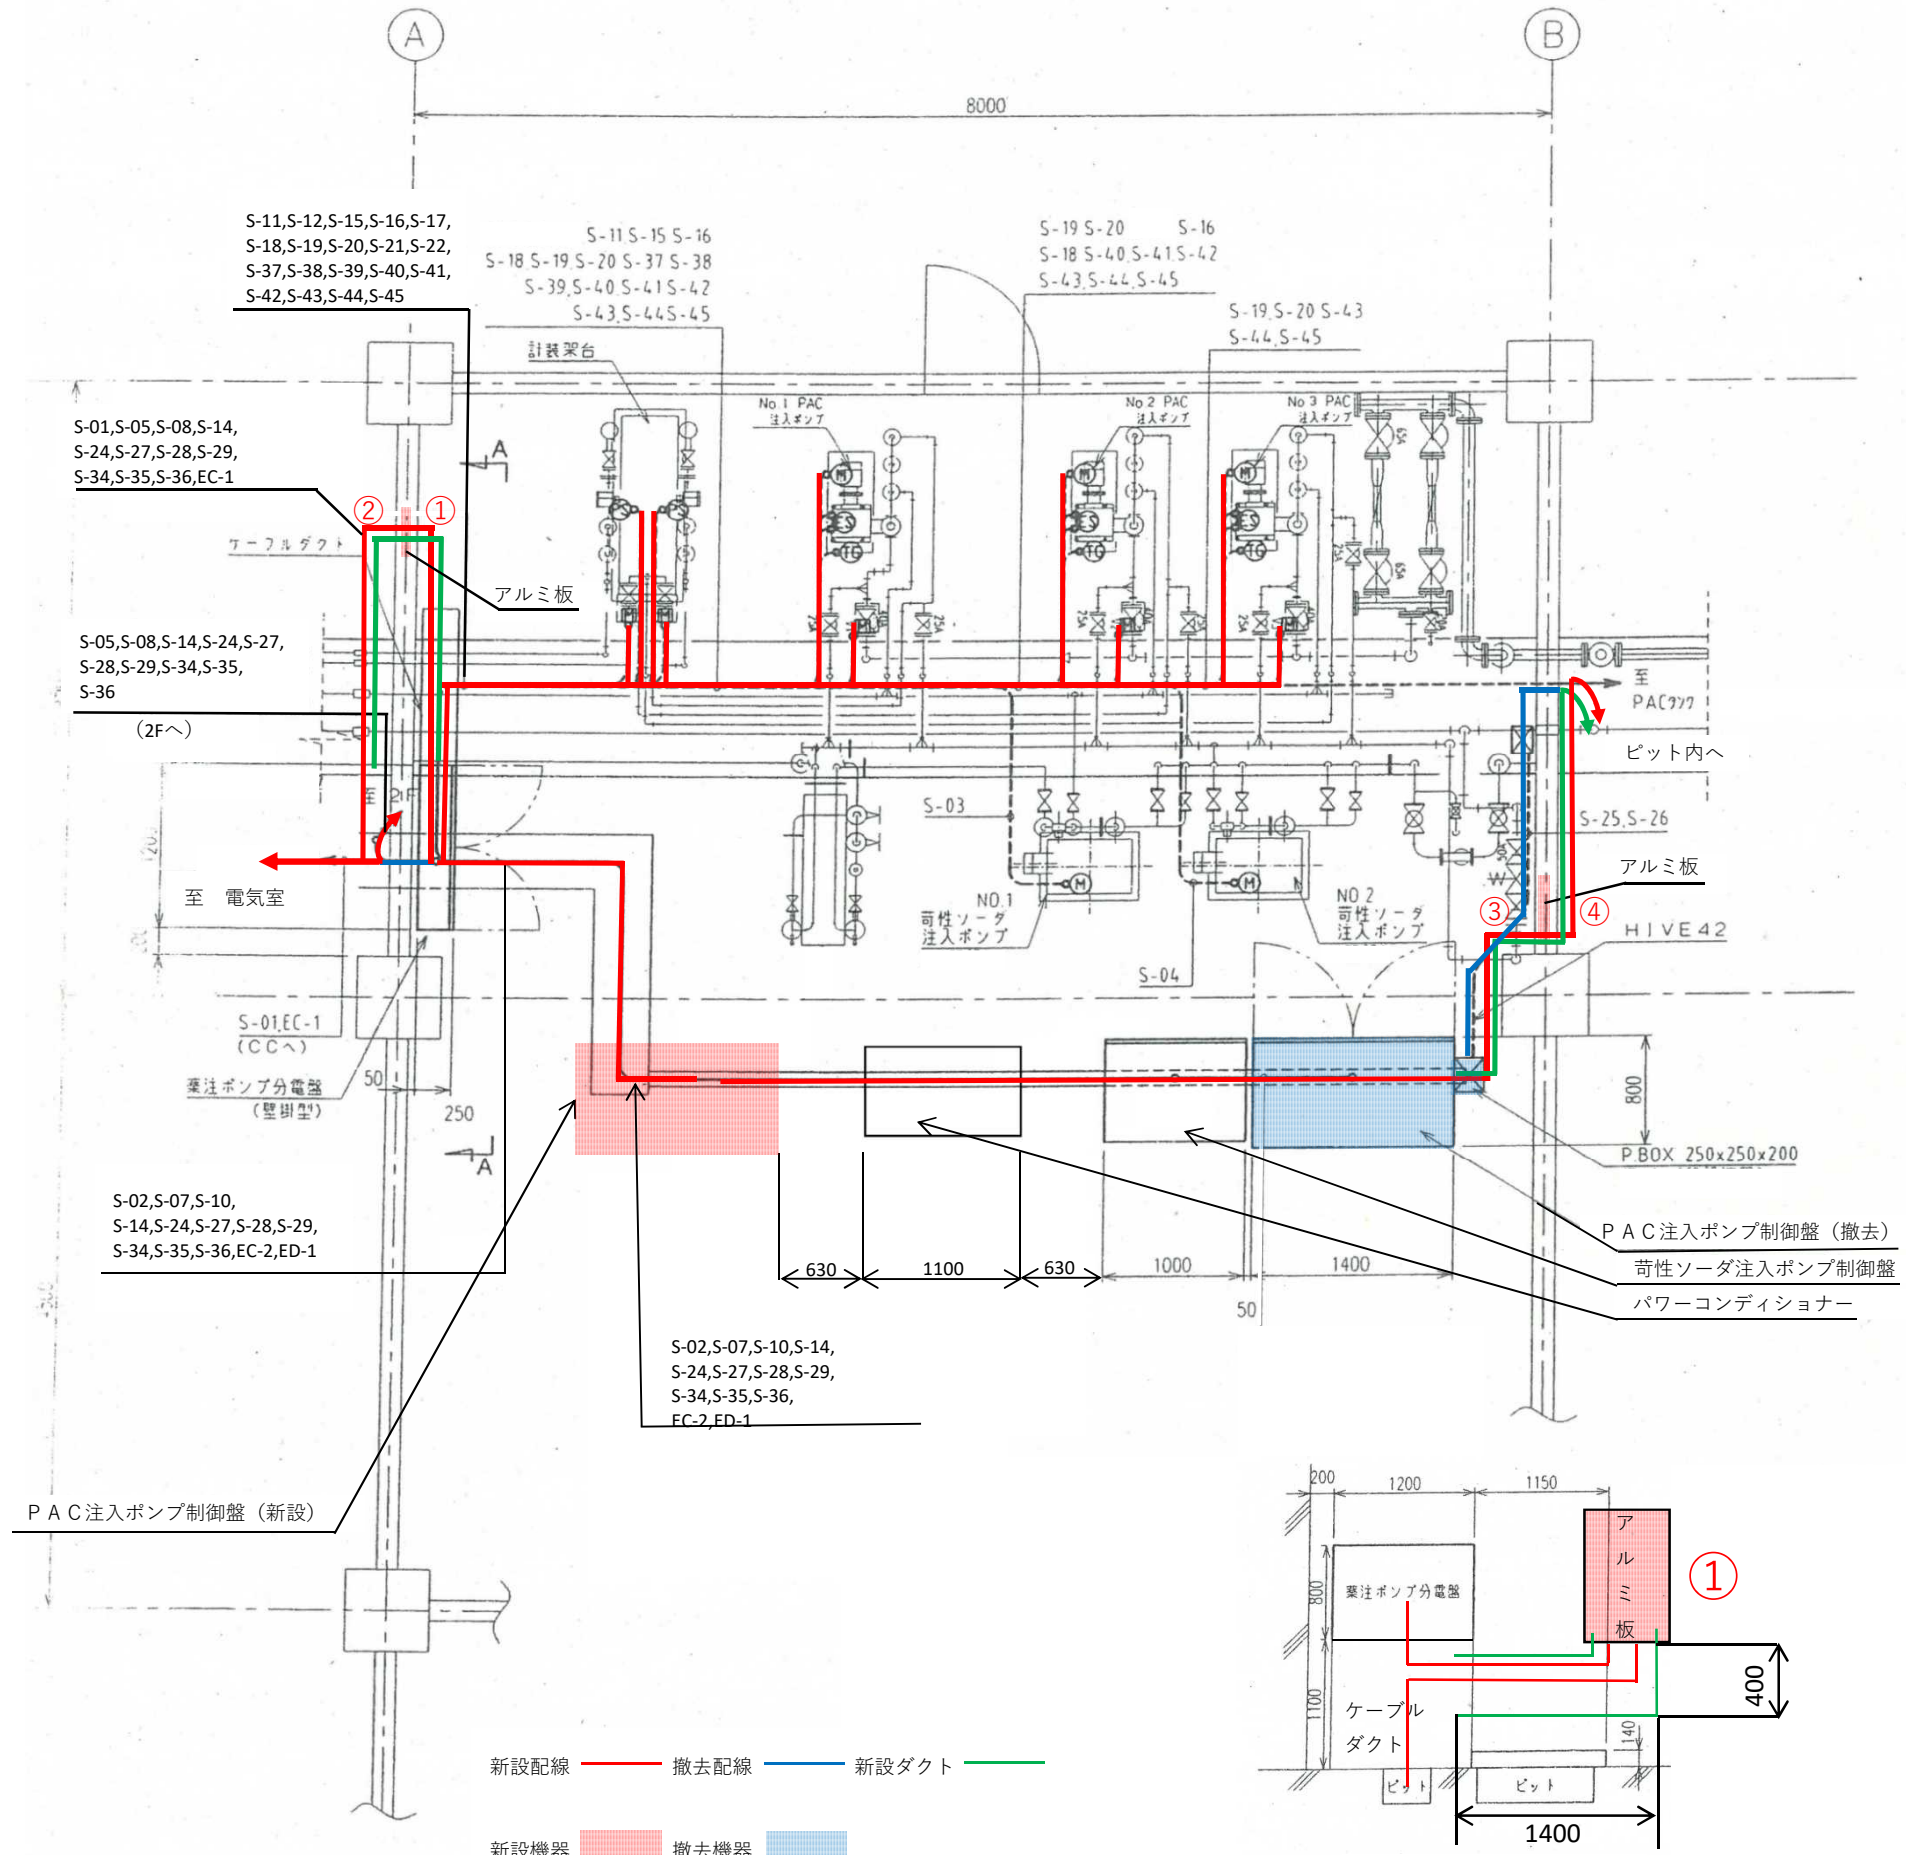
A

B

8000

S-11,S-12,S-15,S-16,S-17,
S-18,S-19,S-20,S-21,S-22,
S-37,S-38,S-39,S-40,S-41,
S-42,S-43,S-44,S-45

S-11 S-15 S-16
S-18 S-19 S-20 S-37 S-38
S-39 S-40 S-41 S-42
S-43 S-44 S-45

S-19 S-20 S-16
S-18 S-40 S-41 S-42
S-43 S-44 S-45

S-19 S-20 S-43
S-44 S-45

計装架台

No 1 PAC 注入ポンプ

No 2 PAC 注入ポンプ

No 3 PAC 注入ポンプ

S-01,S-05,S-08,S-14,
S-24,S-27,S-28,S-29,
S-34,S-35,S-36,EC-1

A

② ①

ケーブルダクト

アルミ板

S-05,S-08,S-14,S-24,S-27,
S-28,S-29,S-34,S-35,
S-36

（2Fへ）

至 2F

至 電気室

至 PACﾀﾝｸ

ピット内へ

S-03

S-25,S-26

アルミ板

NO.1 苛性ソーダ注入ポンプ

NO.2 苛性ソーダ注入ポンプ

③ ④

HIVE42

S-04

S-01,EC-1 (CCへ)

薬注ポンプ分電盤 (壁掛型)

50

250

A

800

P.BOX 250x250x200

S-02,S-07,S-10,
S-14,S-24,S-27,S-28,S-29,
S-34,S-35,S-36,EC-2,ED-1

ＰＡＣ注入ポンプ制御盤（撤去）

苛性ソーダ注入ポンプ制御盤

パワーコンディショナー

630 1100 630 1000 1400

50

S-02,S-07,S-10,S-14,
S-24,S-27,S-28,S-29,
S-34,S-35,S-36,
EC-2,ED-1

ＰＡＣ注入ポンプ制御盤（新設）

200 1200 1150

800

薬注ポンプ分電盤

アルミ板

①

400

1100

ケーブルダクト

140

ピット

ピット

1400

新設配線 撤去配線 新設ダクト

新設機器 撤去機器